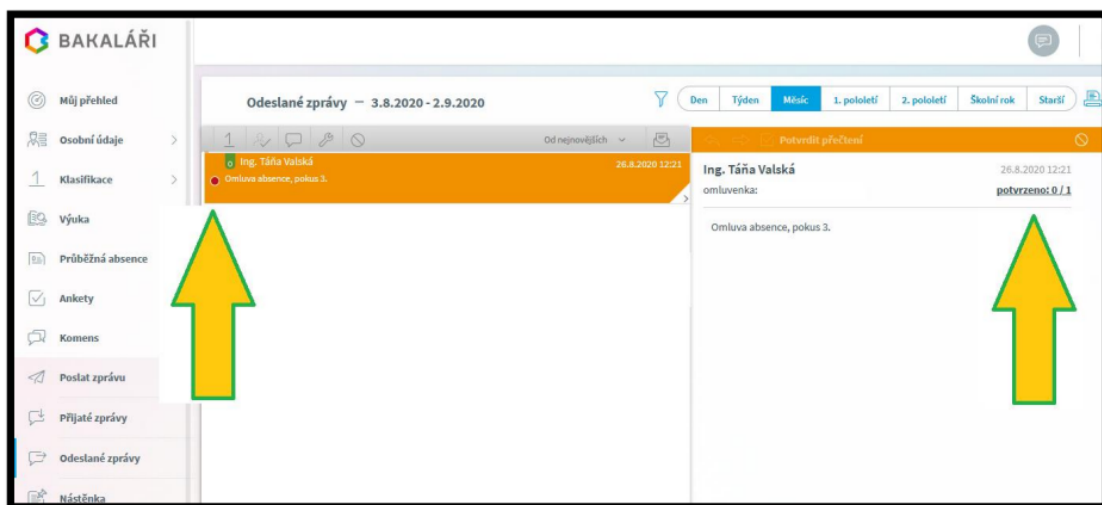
BAKALÁŘI

Můj přehled
Osobní údaje
Klasifikace
Výuka
Průběžná absence
Ankety
Komens
Poslat zprávu
Přijaté zprávy
Odeslané zprávy
Nástěnka

Odeslané zprávy – 3.8.2020 - 2.9.2020

Den | Týden | Měsíc | 1. pololetí | 2. pololetí | Školní rok | Starší

Od nejnovějších

Ing. Táňa Valská
26.8.2020 12:21
Omluva absence, pokus 3.

Potvrdit přečtení

Ing. Táňa Valská
26.8.2020 12:21
omluvenka:
potvrzeno: 0 / 1

Omluva absence, pokus 3.